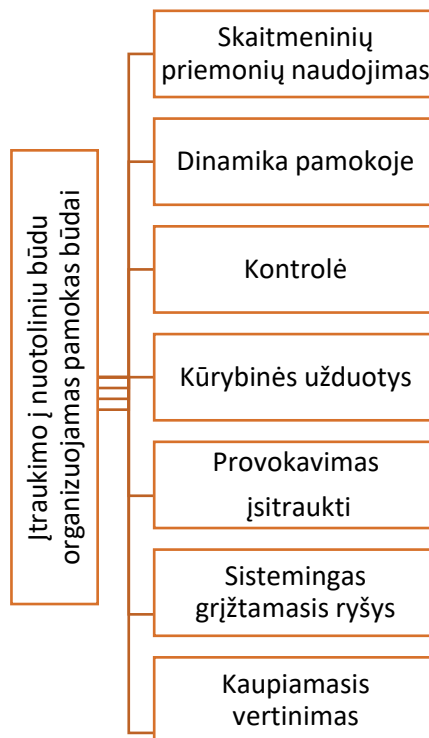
Įtraukimo į nuotoliniu būdu organizuojamas pamokas būdai

Skaitmeninių priemonių naudojimas

Dinamika pamokoje

Kontrolė

Kūrybinės užduotys

Provokavimas įsitraukti

Sistemingas grįžtamasis ryšys

Kaupiamasis vertinimas